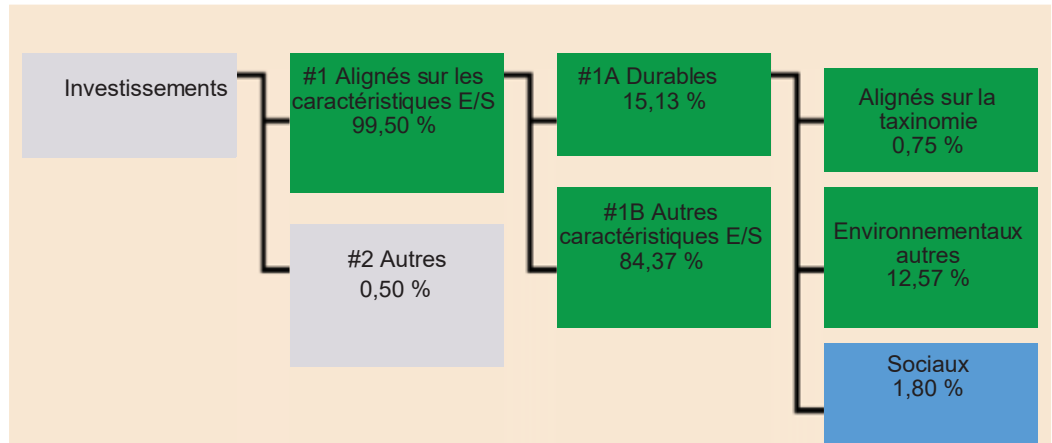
Investissements

#1 Alignés sur les caractéristiques E/S
99,50 %

#2 Autres
0,50 %

#1A Durables
15,13 %

#1B Autres caractéristiques E/S
84,37 %

Alignés sur la taxinomie
0,75 %

Environnementaux autres
12,57 %

Sociaux
1,80 %